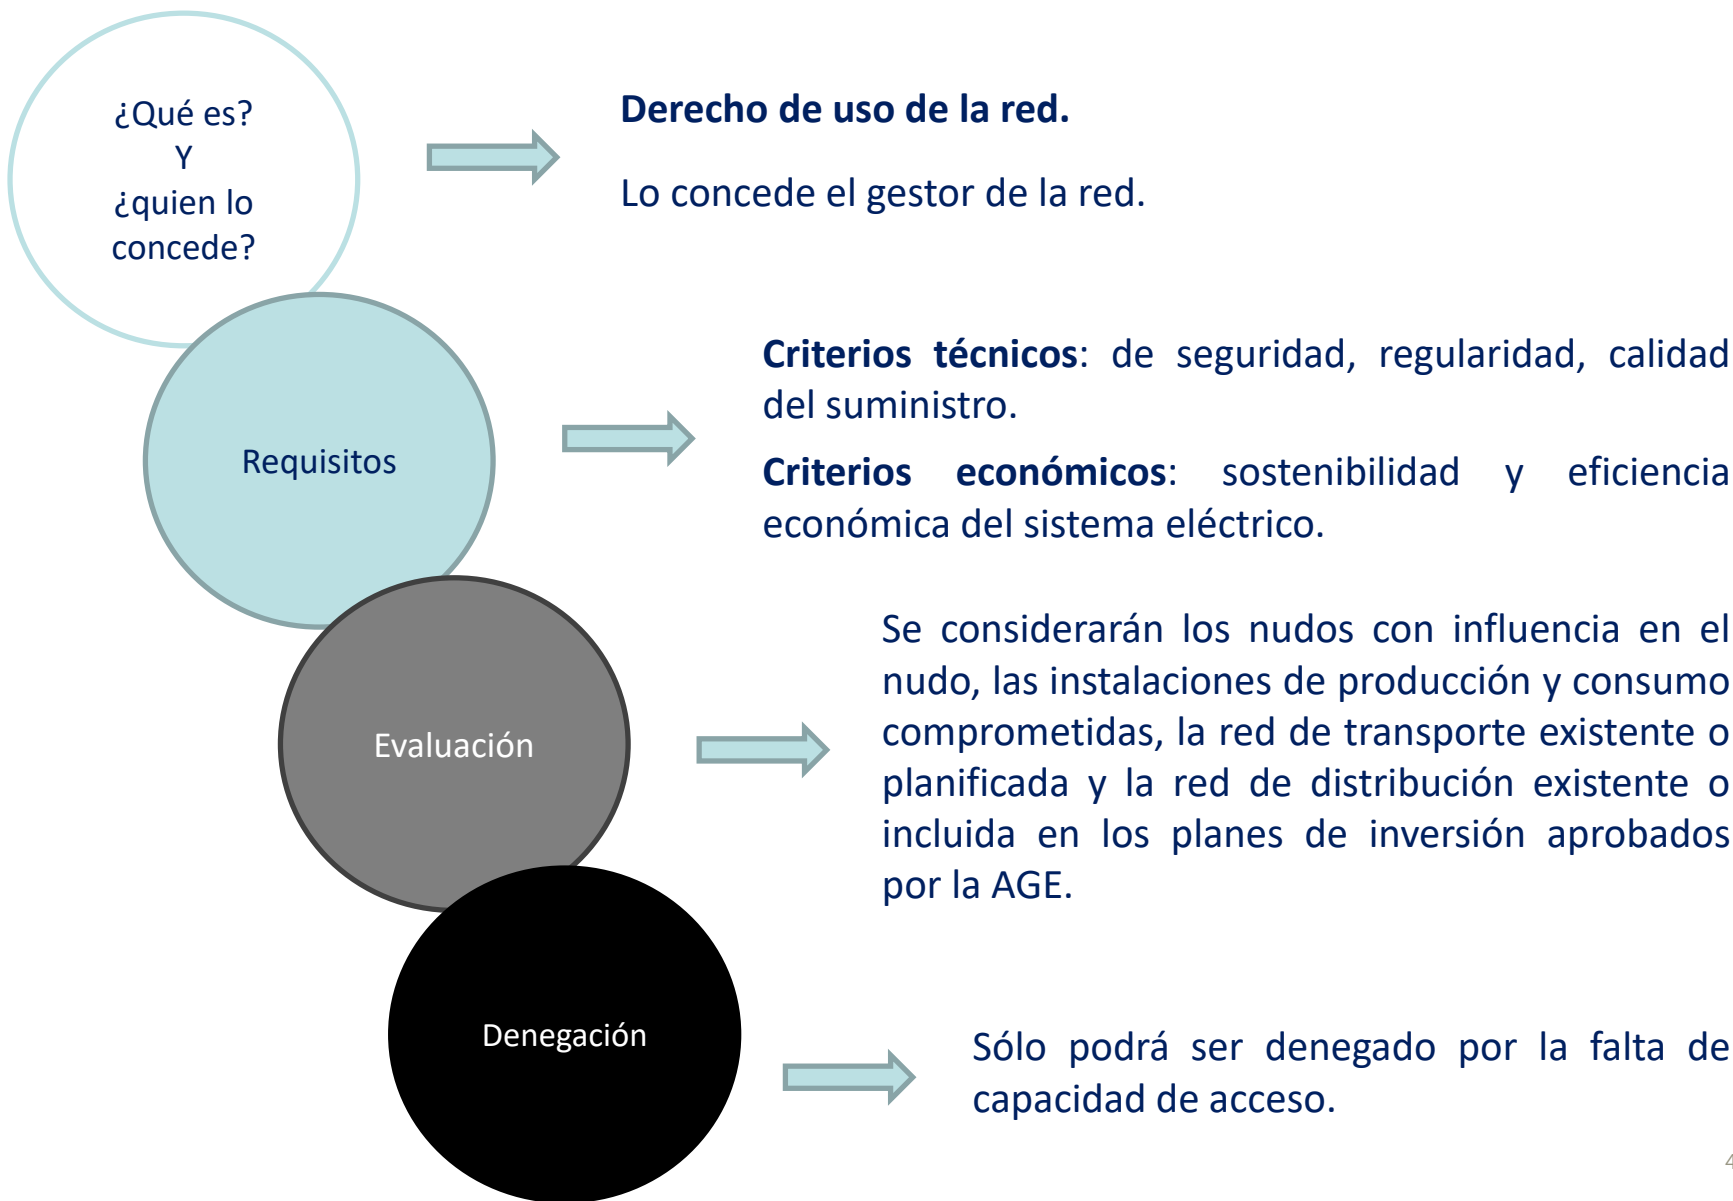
¿Qué es?
Y
¿quien lo concede?

Derecho de uso de la red.

Lo concede el gestor de la red.

Requisitos

**Criterios técnicos**: de seguridad, regularidad, calidad del suministro.

**Criterios económicos**: sostenibilidad y eficiencia económica del sistema eléctrico.

Evaluación

Se considerarán los nudos con influencia en el nudo, las instalaciones de producción y consumo comprometidas, la red de transporte existente o planificada y la red de distribución existente o incluida en los planes de inversión aprobados por la AGE.

Denegación

Sólo podrá ser denegado por la falta de capacidad de acceso.

4